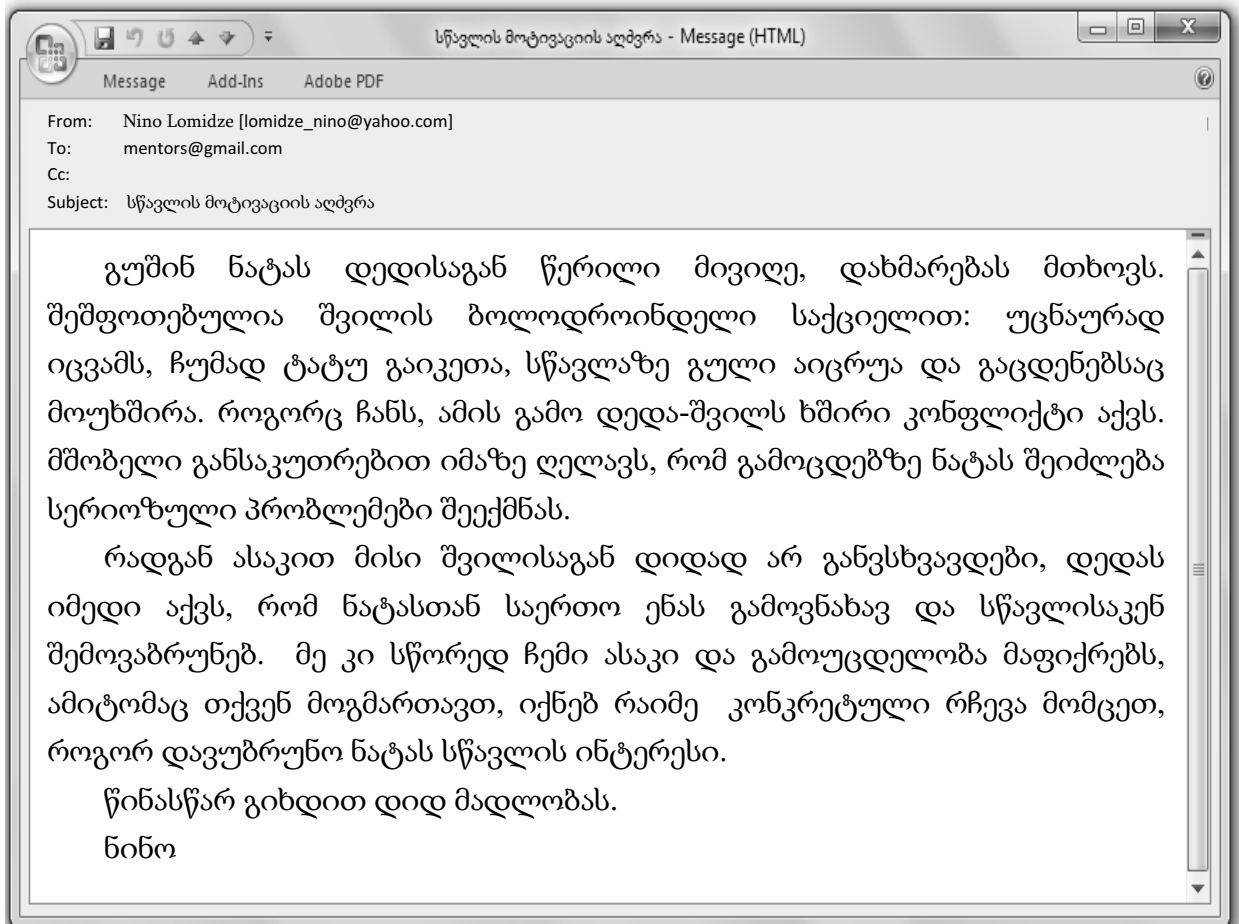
სწავლის მოტივაციის აღძვრა - Message (HTML)

Message Add-Ins Adobe PDF

From: Nino Lomidze [lomidze_nino@yahoo.com]
To: mentors@gmail.com
Cc:
Subject: სწავლის მოტივაციის აღძვრა

გუშინ ნატას დედისაგან წერილი მივიღე, დახმარებას მთხოვს. შეშფოთებულია შვილის ბოლოდროინდელი საქციელით: უცნაურად იცვამს, ჩუმად ტატუ გაიკეთა, სწავლაზე გული აიცრუა და გაცდენებსაც მოუხშირა. როგორც ჩანს, ამის გამო დედა-შვილს ხშირი კონფლიქტი აქვს. მშობელი განსაკუთრებით იმაზე ღელავს, რომ გამოცდებზე ნატას შეიძლება სერიოზული პრობლემები შეექმნას.

რადგან ასაკით მისი შვილისაგან დიდად არ განვსხვავდები, დედას იმედი აქვს, რომ ნატასთან საერთო ენას გამოვნახავ და სწავლისაკენ შემოვაბრუნებ. მე კი სწორედ ჩემი ასაკი და გამოუცდელობა მაფიქრებს, ამიტომაც თქვენ მოგმართავთ, იქნებ რაიმე კონკრეტული რჩევა მომცეთ, როგორ დავუბრუნო ნატას სწავლის ინტერესი.

წინასწარ გიხდით დიდ მადლობას.

ნინო